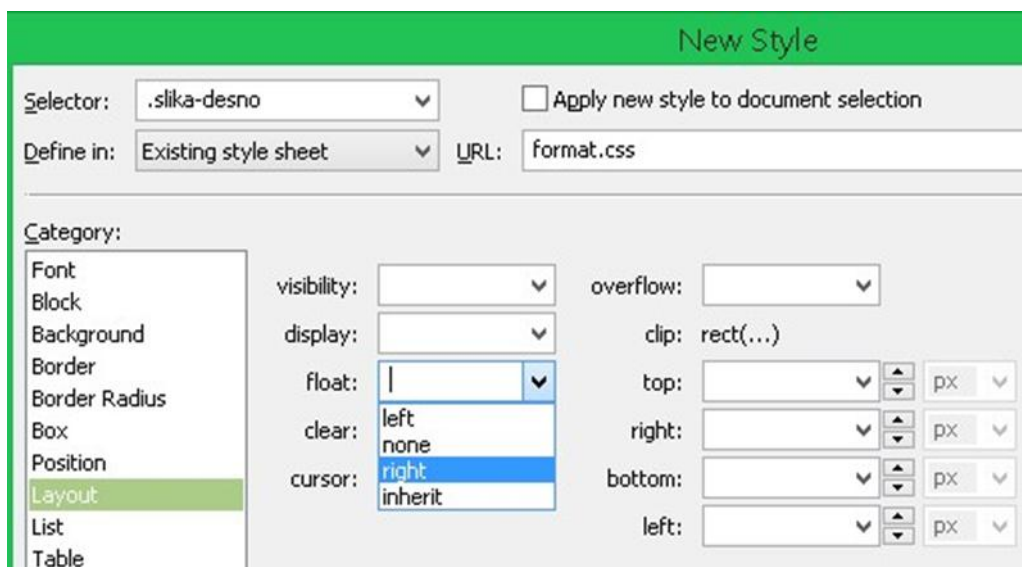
New Style

Selector: .slika-desno

Apply new style to document selection

Define in: Existing style sheet

URL: format.css

Category:

Font
Block
Background
Border
Border Radius
Box
Position
Layout
List
Table

visibility:

display:

float:

left
none
right
inherit

clear:

cursor:

overflow:

clip: rect(...)

top: px

right: px

bottom: px

left: px